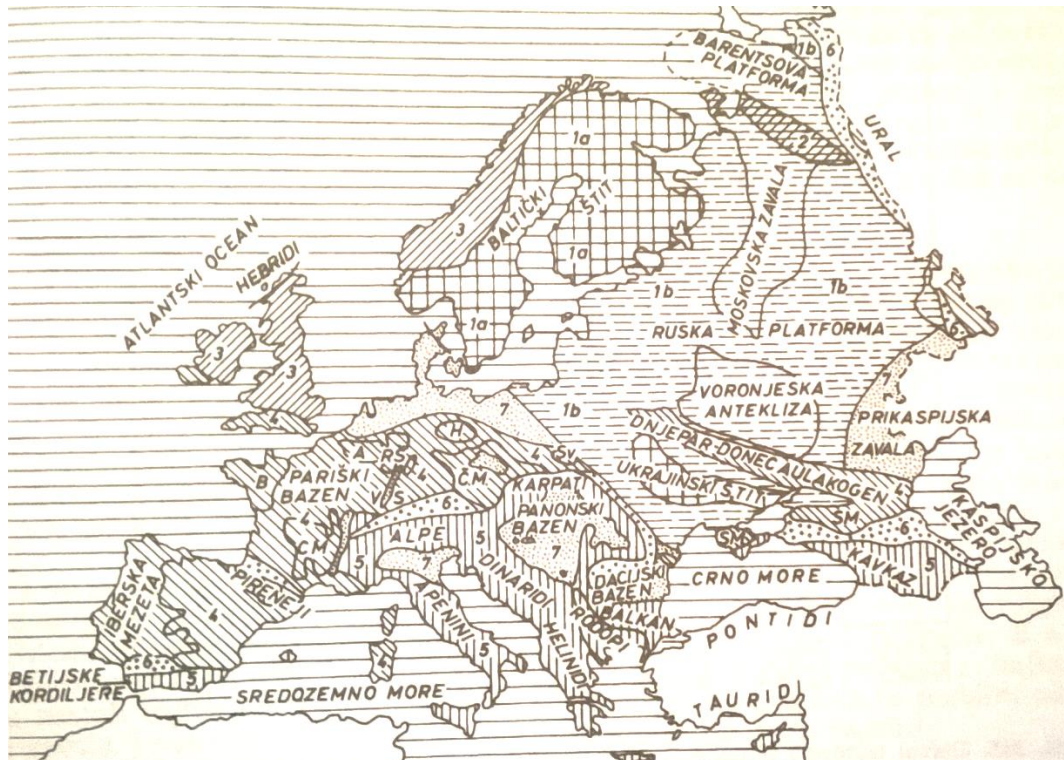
BARENTSOVA PLATFORMA
1b
6
2
URAL
1a
BALTIČKI ŠTIT
3
1a
1a
MOSKOVSKA ZAVALA
1b
1b
RUSKA PLATFORMA
ATLANTSKI OCEAN
HEBRIDI
3
3
4
7
1b
VORONJESKA ANTEKLIZA
7
PRIKASPIJSKA ZAVALA
DNJEPAR-DONEC AULAKOGEN
UKRAJINSKI ŠTIT
A
RS
H
4
Č.M.
Č.M.
4
SV
B
PARIŠKI BAZEN
V.S.
6
KARPATI
PANONSKI BAZEN
7
5
SM
6
KASPIJSKO JEZERO
KAVKAZ
5
C.M.
5
ALPE
7
5
SM
DACIJSKI BAZEN
CRNO MORE
IBERSKA MEZETA
4
PIRENEJI
DINARIDI
APENINI
5
HELINIDI
RODOPI
BALKAN
PONTIDI
6
5
BETIJSKE KORDILJERE
SREDOZEMNO MORE
4
TAURIDI